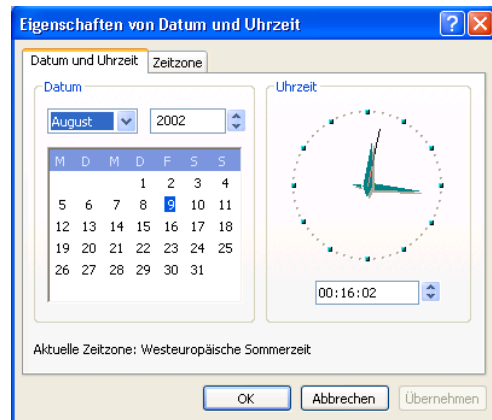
Eigenschaften von Datum und Uhrzeit

Datum und Uhrzeit | Zeitzone

Datum

August | 2002

| M | D | M | D | F | S | S |
|---|---|---|---|---|---|---|
| | | | 1 | 2 | 3 | 4 |
| 5 | 6 | 7 | 8 | 9 | 10 | 11 |
| 12 | 13 | 14 | 15 | 16 | 17 | 18 |
| 19 | 20 | 21 | 22 | 23 | 24 | 25 |
| 26 | 27 | 28 | 29 | 30 | 31 | |

Uhrzeit

00:16:02

Aktuelle Zeitzone: Westeuropäische Sommerzeit

OK | Abbrechen | Übernehmen